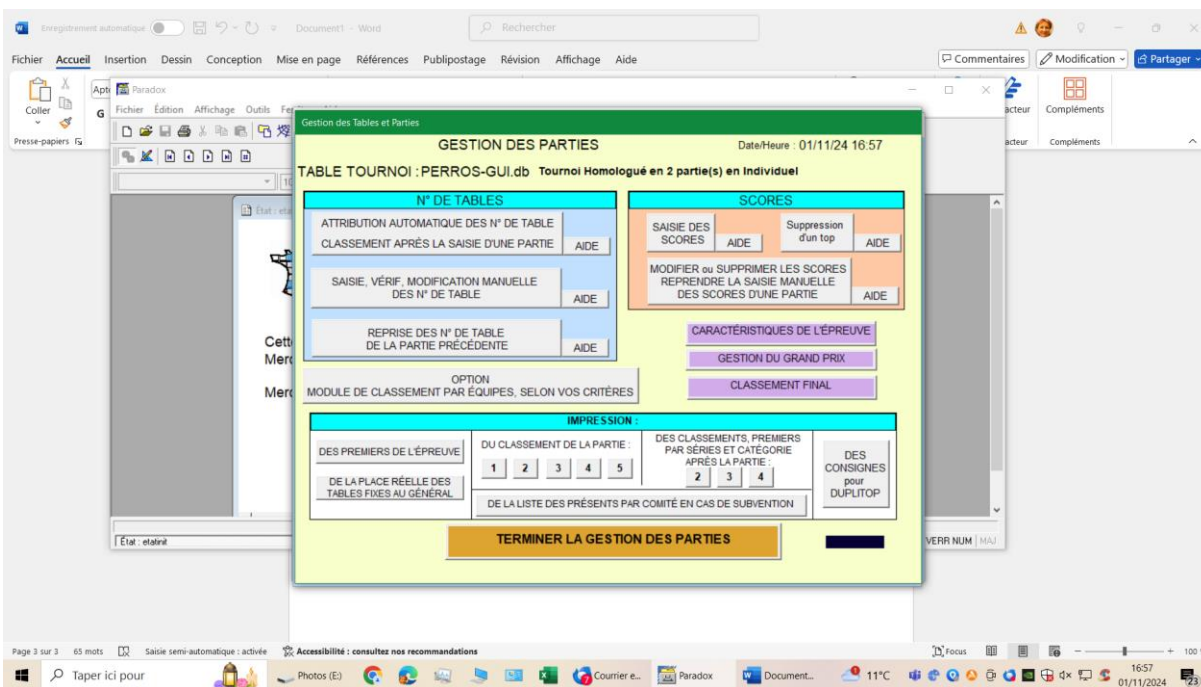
Enregistrement automatique Document1 - Word Rechercher

Fichier Accueil Insertion Dessin Conception Mise en page Références Publipostage Révision Affichage Aide

Commentaires Modification Partager

Coller Presse-papiers

Paradox

Fichier Édition Affichage Outils

Compléments Compléments

État : etatinit

Cett Merc Merc

Gestion des Tables et Parties

GESTION DES PARTIES Date/Heure : 01/11/24 16:57

TABLE TOURNOI : PERROS-GUI.db Tournoi Homologué en 2 partie(s) en Individuel

N° DE TABLES

ATTRIBUTION AUTOMATIQUE DES N° DE TABLE
CLASSEMENT APRÈS LA SAISIE D'UNE PARTIE AIDE

SAISIE, VÉRIF, MODIFICATION MANUELLE DES N° DE TABLE AIDE

REPRISE DES N° DE TABLE DE LA PARTIE PRÉCÉDENTE AIDE

SCORES

SAISIE DES SCORES AIDE Suppression d'un top AIDE

MODIFIER ou SUPPRIMER LES SCORES REPRENDRE LA SAISIE MANUELLE DES SCORES D'UNE PARTIE AIDE

CARACTÉRISTIQUES DE L'ÉPREUVE

GESTION DU GRAND PRIX

CLASSEMENT FINAL

OPTION
MODULE DE CLASSEMENT PAR ÉQUIPES, SELON VOS CRITÈRES

IMPRESSION :

DES PREMIERS DE L'ÉPREUVE

DE LA PLACE RÉELLE DES TABLES FIXES AU GÉNÉRAL

DU CLASSEMENT DE LA PARTIE :
1 2 3 4 5

DES CLASSEMENTS, PREMIERS PAR SÉRIES ET CATÉGORIE APRÈS LA PARTIE :
2 3 4

DES CONSIGNES pour DUPLITOP

DE LA LISTE DES PRÉSENTS PAR COMITÉ EN CAS DE SUBVENTION

TERMINER LA GESTION DES PARTIES

VERR NUM MAJ

Page 3 sur 3 65 mots Saisie semi-automatique : activée Accessibilité : consultez nos recommandations Focus

Taper ici pour Photos (E:) Courrier e... Paradox Document... 11°C 16:57 01/11/2024